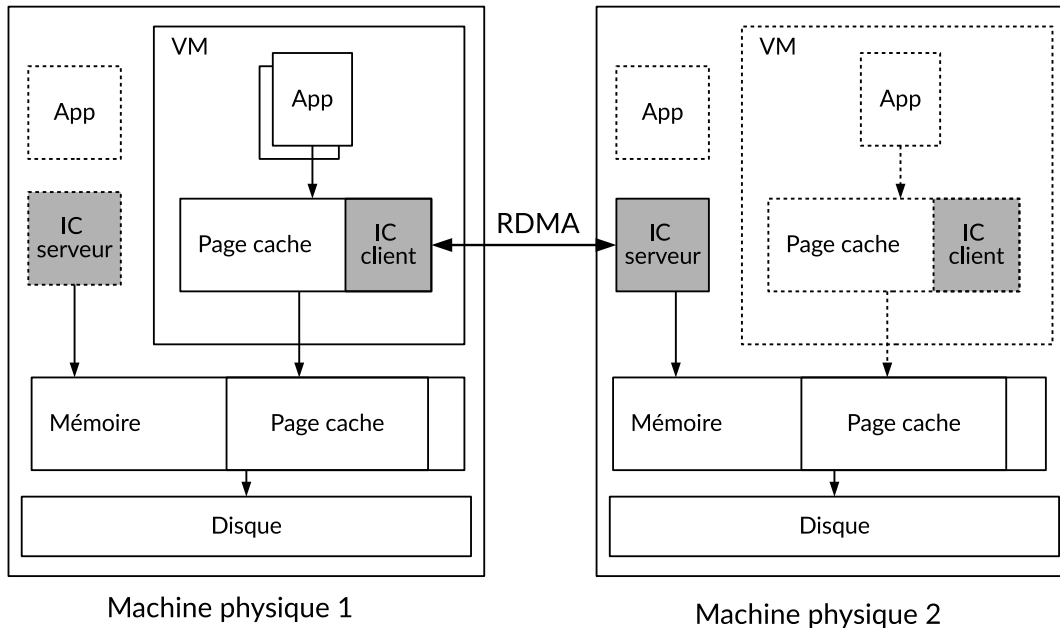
VM

App

App

IC serveur

Page cache

IC client

RDMA

Mémoire

Page cache

Disque

Machine physique 1

VM

App

App

IC serveur

Page cache

IC client

Mémoire

Page cache

Disque

Machine physique 2